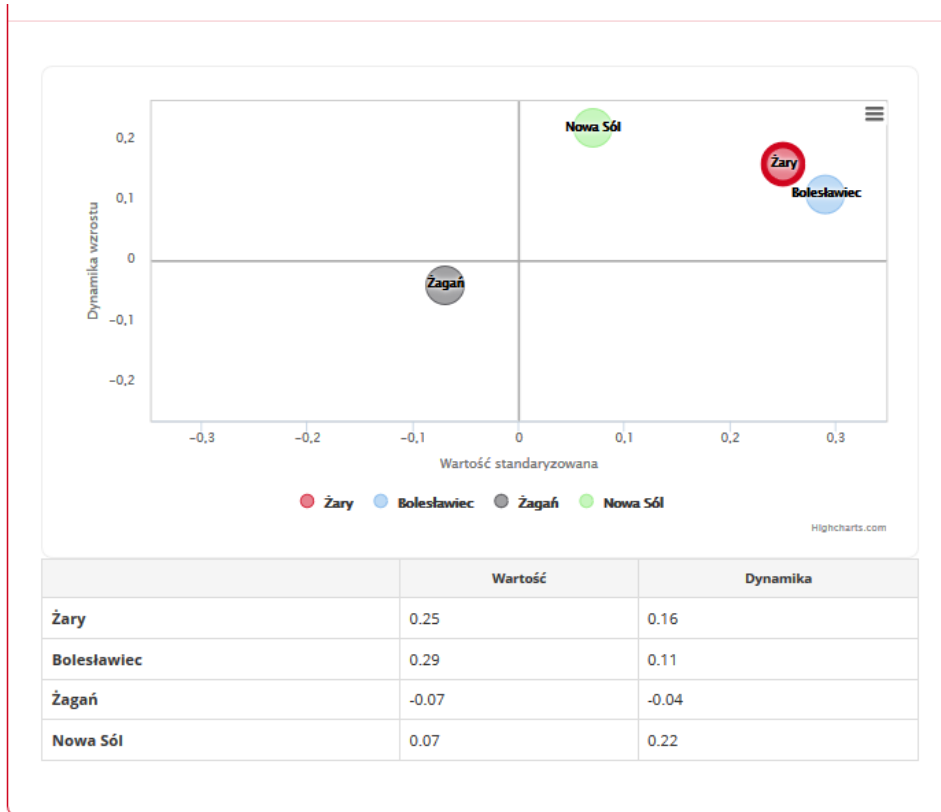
Dynamika wzrostu

0,2
0,1
0
−0,1
−0,2

Nowa Sól
Żary
Bolesławiec
Żagań

−0,3 −0,2 −0,1 0 0,1 0,2 0,3

Wartość standaryzowana

Żary Bolesławiec Żagań Nowa Sól

Highcharts.com

| | Wartość | Dynamika |
|---|---|---|
| Żary | 0.25 | 0.16 |
| Bolesławiec | 0.29 | 0.11 |
| Żagań | -0.07 | -0.04 |
| Nowa Sól | 0.07 | 0.22 |